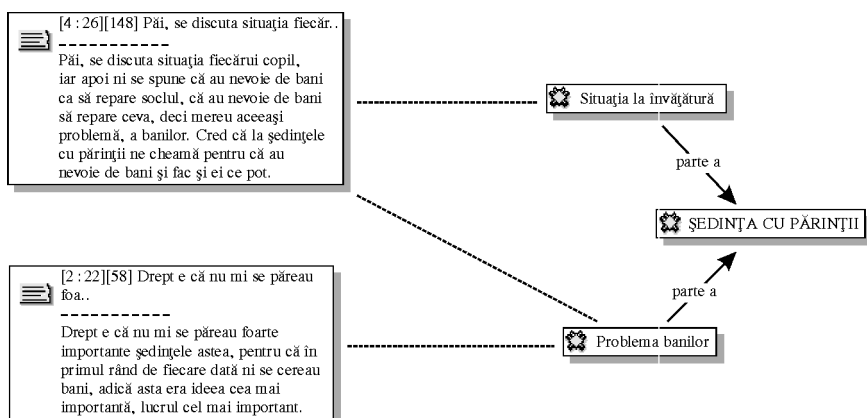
[4 : 26][148] Păi, se discuta situaţia fiecăr..
-----------
Păi, se discuta situaţia fiecărui copil, iar apoi ni se spune că au nevoie de bani ca să repare soclul, că au nevoie de bani să repare ceva, deci mereu aceeaşi problemă, a banilor. Cred că la şedinţele cu părinţii ne cheamă pentru că au nevoie de bani şi fac şi ei ce pot.

Situaţia la învăţătură

parte a

ŞEDINŢA CU PĂRINŢII

parte a

[2 : 22][58] Drept e că nu mi se păreau foa..
-----------
Drept e că nu mi se păreau foarte importante şedinţele astea, pentru că în primul rând de fiecare dată ni se cereau bani, adică asta era ideea cea mai importantă, lucrul cel mai important.

Problema banilor